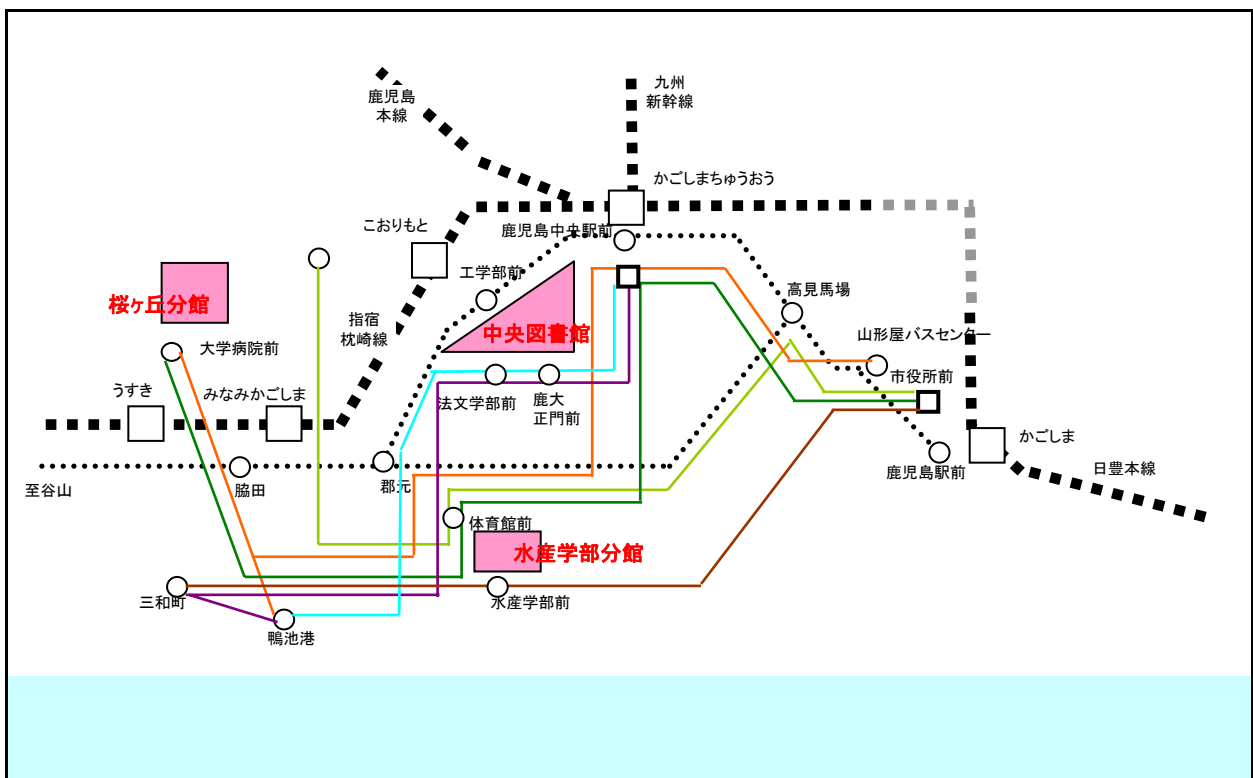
鹿児島本線

九州新幹線

かごしまちゅうおう

鹿児島中央駅前

こおりもと

工学部前

桜ヶ丘分館

指宿枕崎線

中央図書館

高見馬場

山形屋バスセンター

大学病院前

市役所前

うすき

みなみかごしま

法文学部前

鹿大正門前

かごしま

日豊本線

鹿児島駅前

至谷山

脇田

郡元

体育館前

水産学部分館

三和町

水産学部前

鴨池港